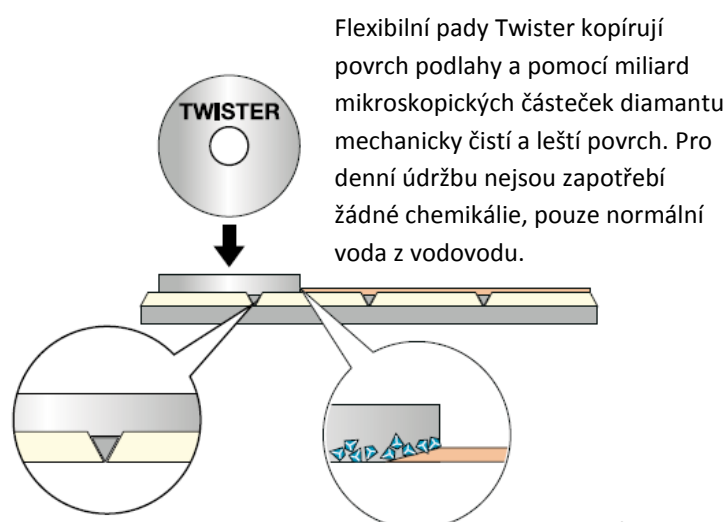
TWISTER

Flexibilní pady Twister kopírují povrch podlahy a pomocí miliard mikroskopických částeček diamantu mechanicky čistí a leští povrch. Pro denní údržbu nejsou zapotřebí žádné chemikálie, pouze normální voda z vodovodu.